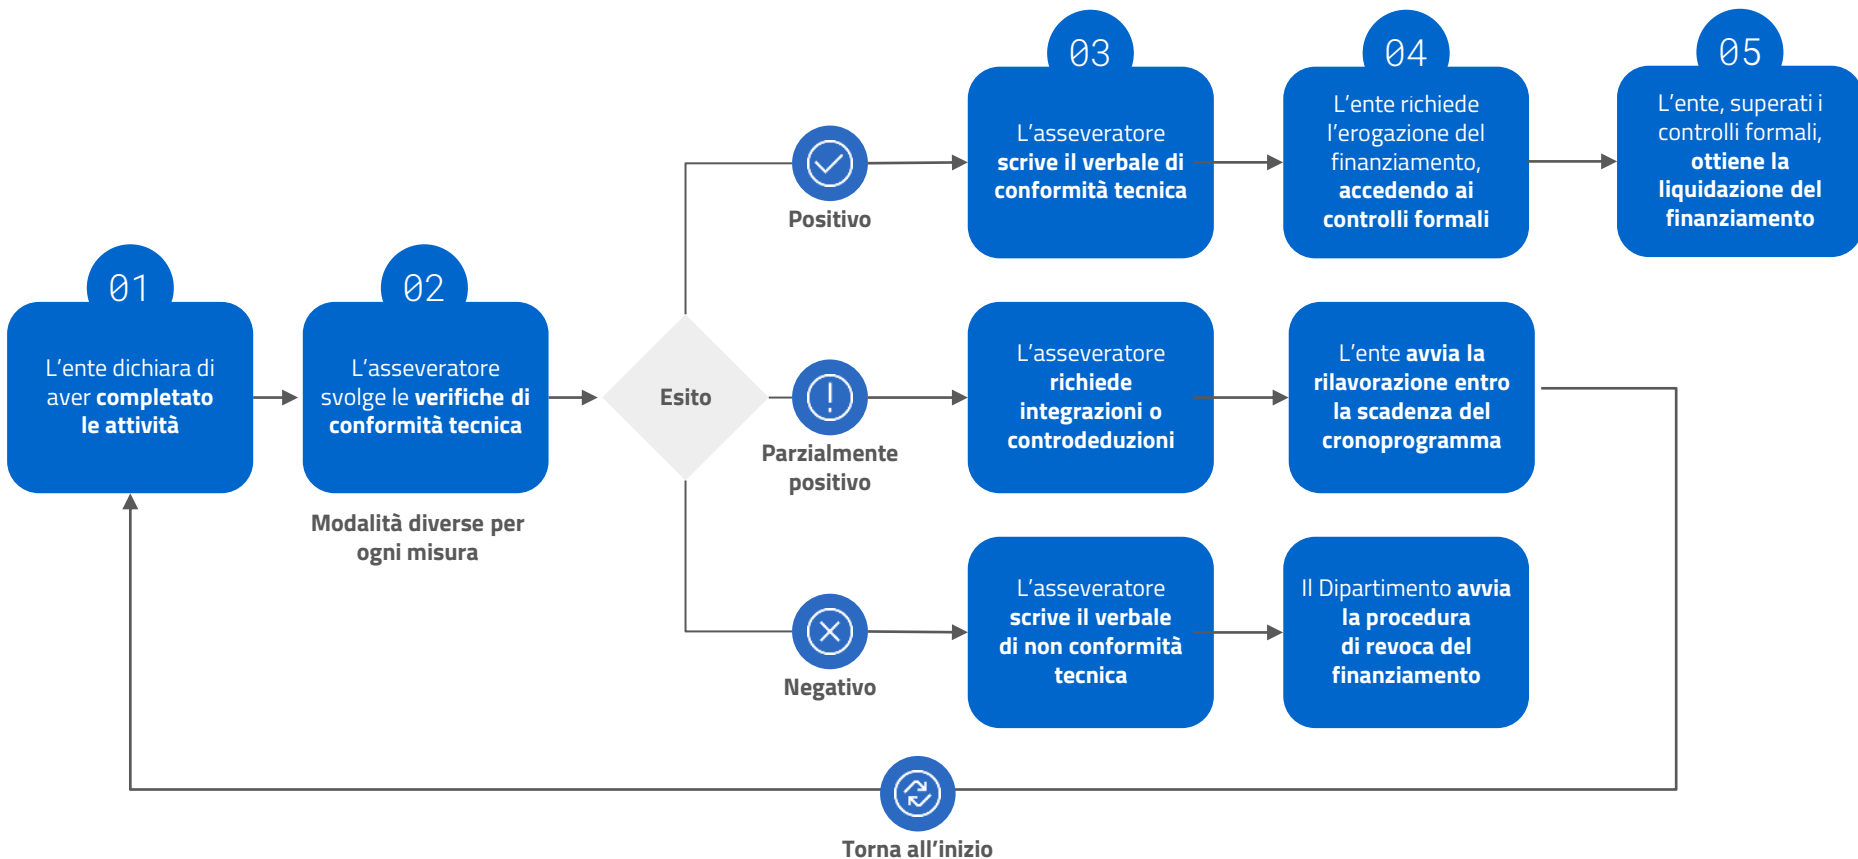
01

L’ente dichiara di aver completato le attività

02

L’asseveratore svolge le verifiche di conformità tecnica

Modalità diverse per ogni misura

Esito

Positivo

03

L’asseveratore scrive il verbale di conformità tecnica

04

L’ente richiede l’erogazione del finanziamento, accedendo ai controlli formali

05

L’ente, superati i controlli formali, ottiene la liquidazione del finanziamento

Parzialmente positivo

L’asseveratore richiede integrazioni o controdeduzioni

L’ente avvia la rilavorazione entro la scadenza del cronoprogramma

Negativo

L’asseveratore scrive il verbale di non conformità tecnica

Il Dipartimento avvia la procedura di revoca del finanziamento

Torna all’inizio